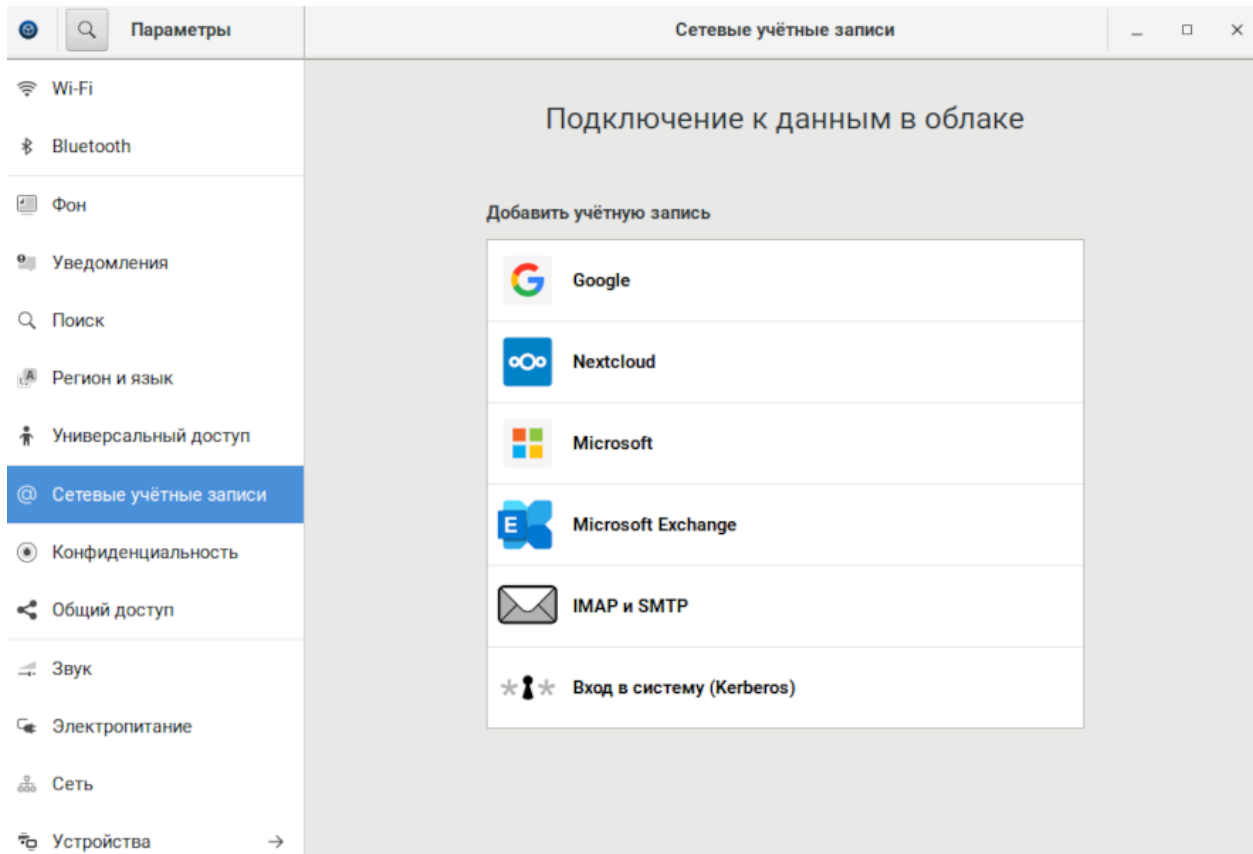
Параметры

Сетевые учётные записи

Wi-Fi
Bluetooth
Фон
Уведомления
Поиск
Регион и язык
Универсальный доступ
Сетевые учётные записи
Конфиденциальность
Общий доступ
Звук
Электропитание
Сеть
Устройства

Подключение к данным в облаке

Добавить учётную запись

Google
Nextcloud
Microsoft
Microsoft Exchange
IMAP и SMTP
Вход в систему (Kerberos)